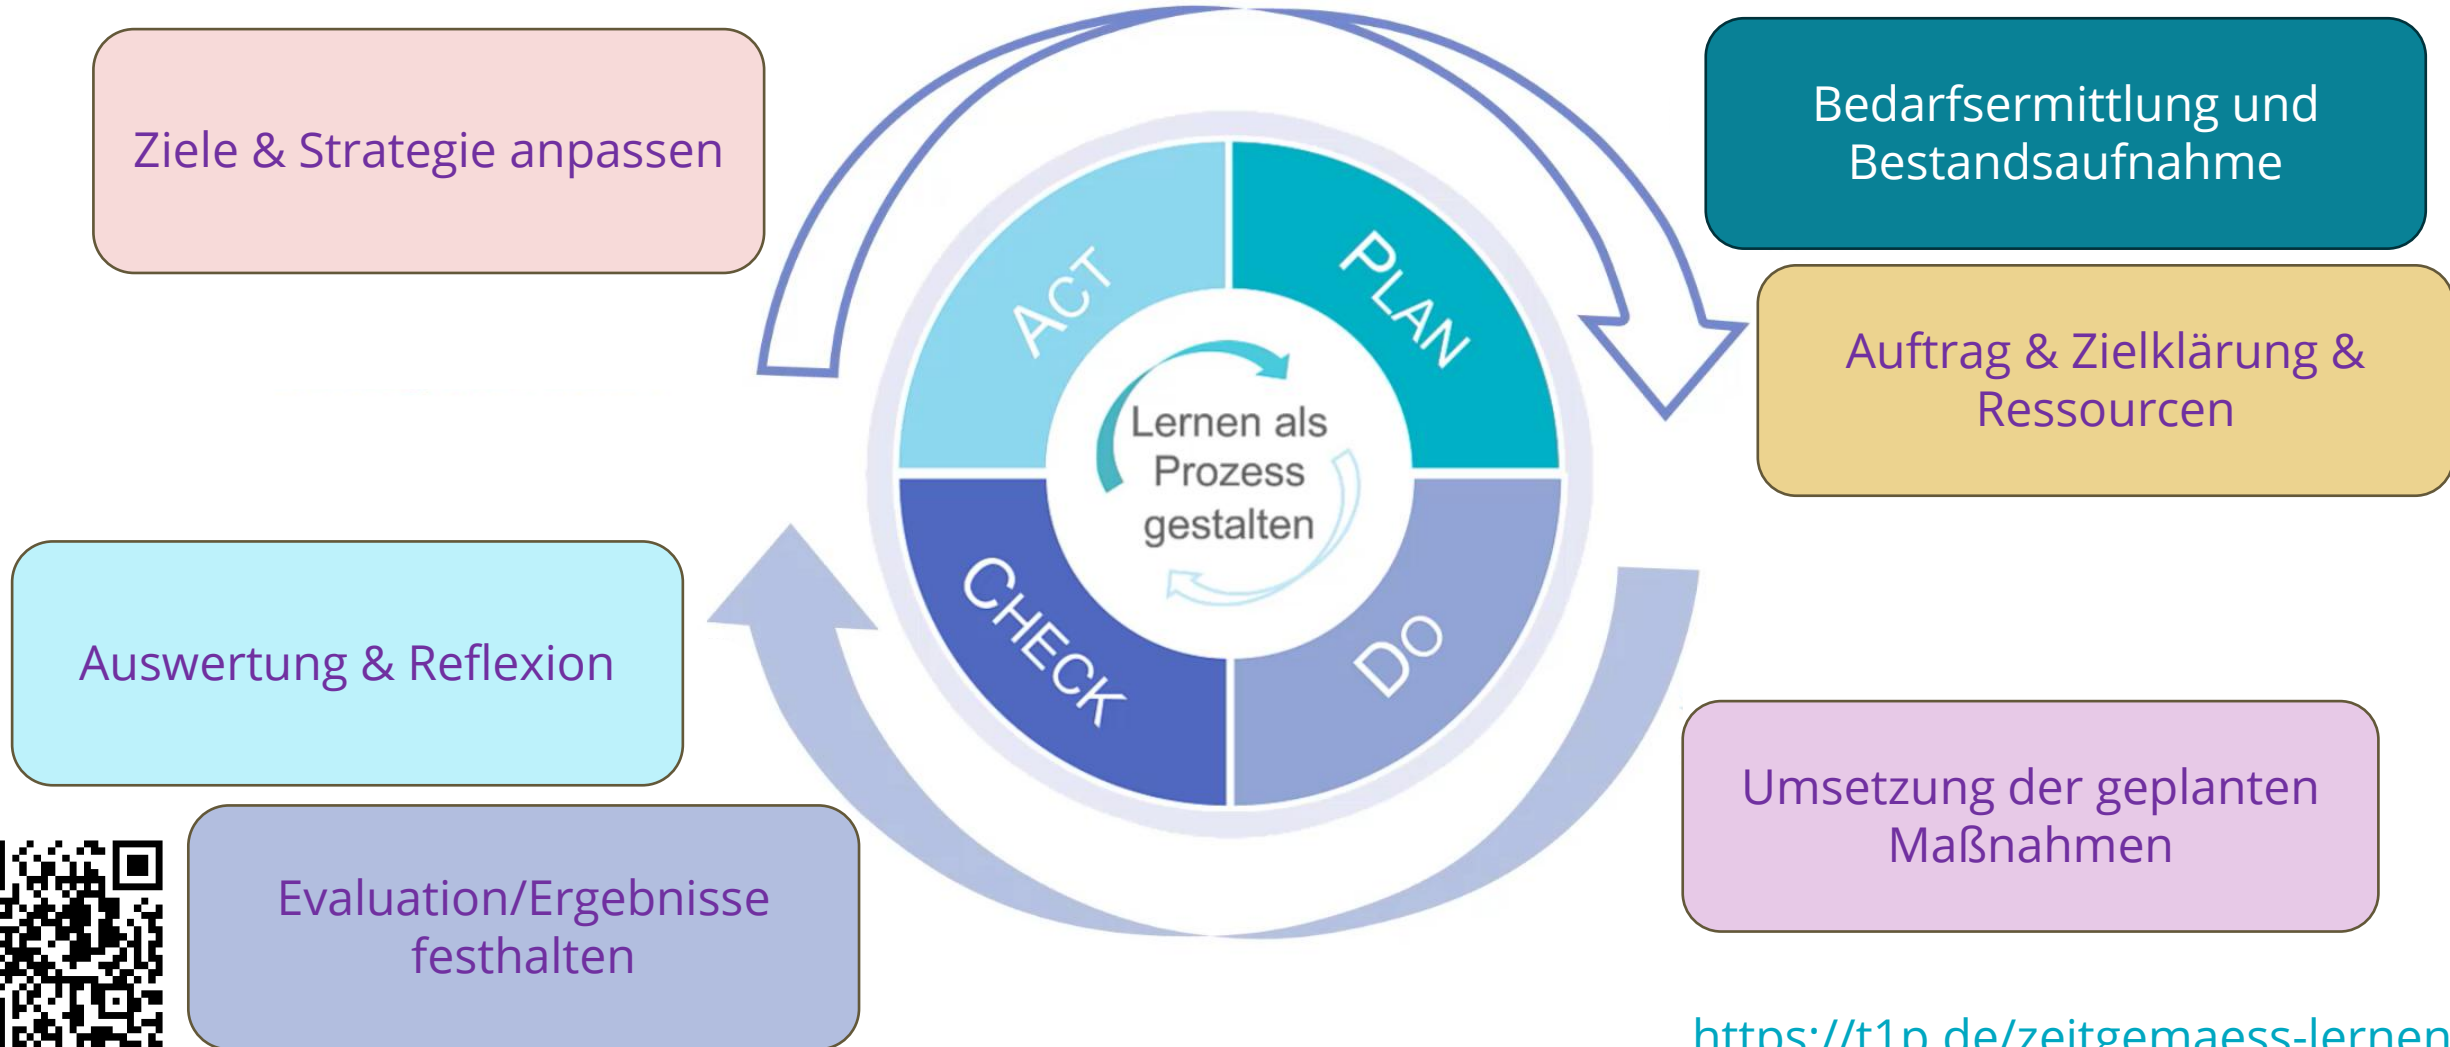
Ziele & Strategie anpassen

Bedarfsermittlung und Bestandsaufnahme

Auftrag & Zielklärung & Ressourcen

ACT

PLAN

CHECK

DO

Lernen als Prozess gestalten

Auswertung & Reflexion

Evaluation/Ergebnisse festhalten

Umsetzung der geplanten Maßnahmen

https://t1p.de/zeitgemaess-lernen